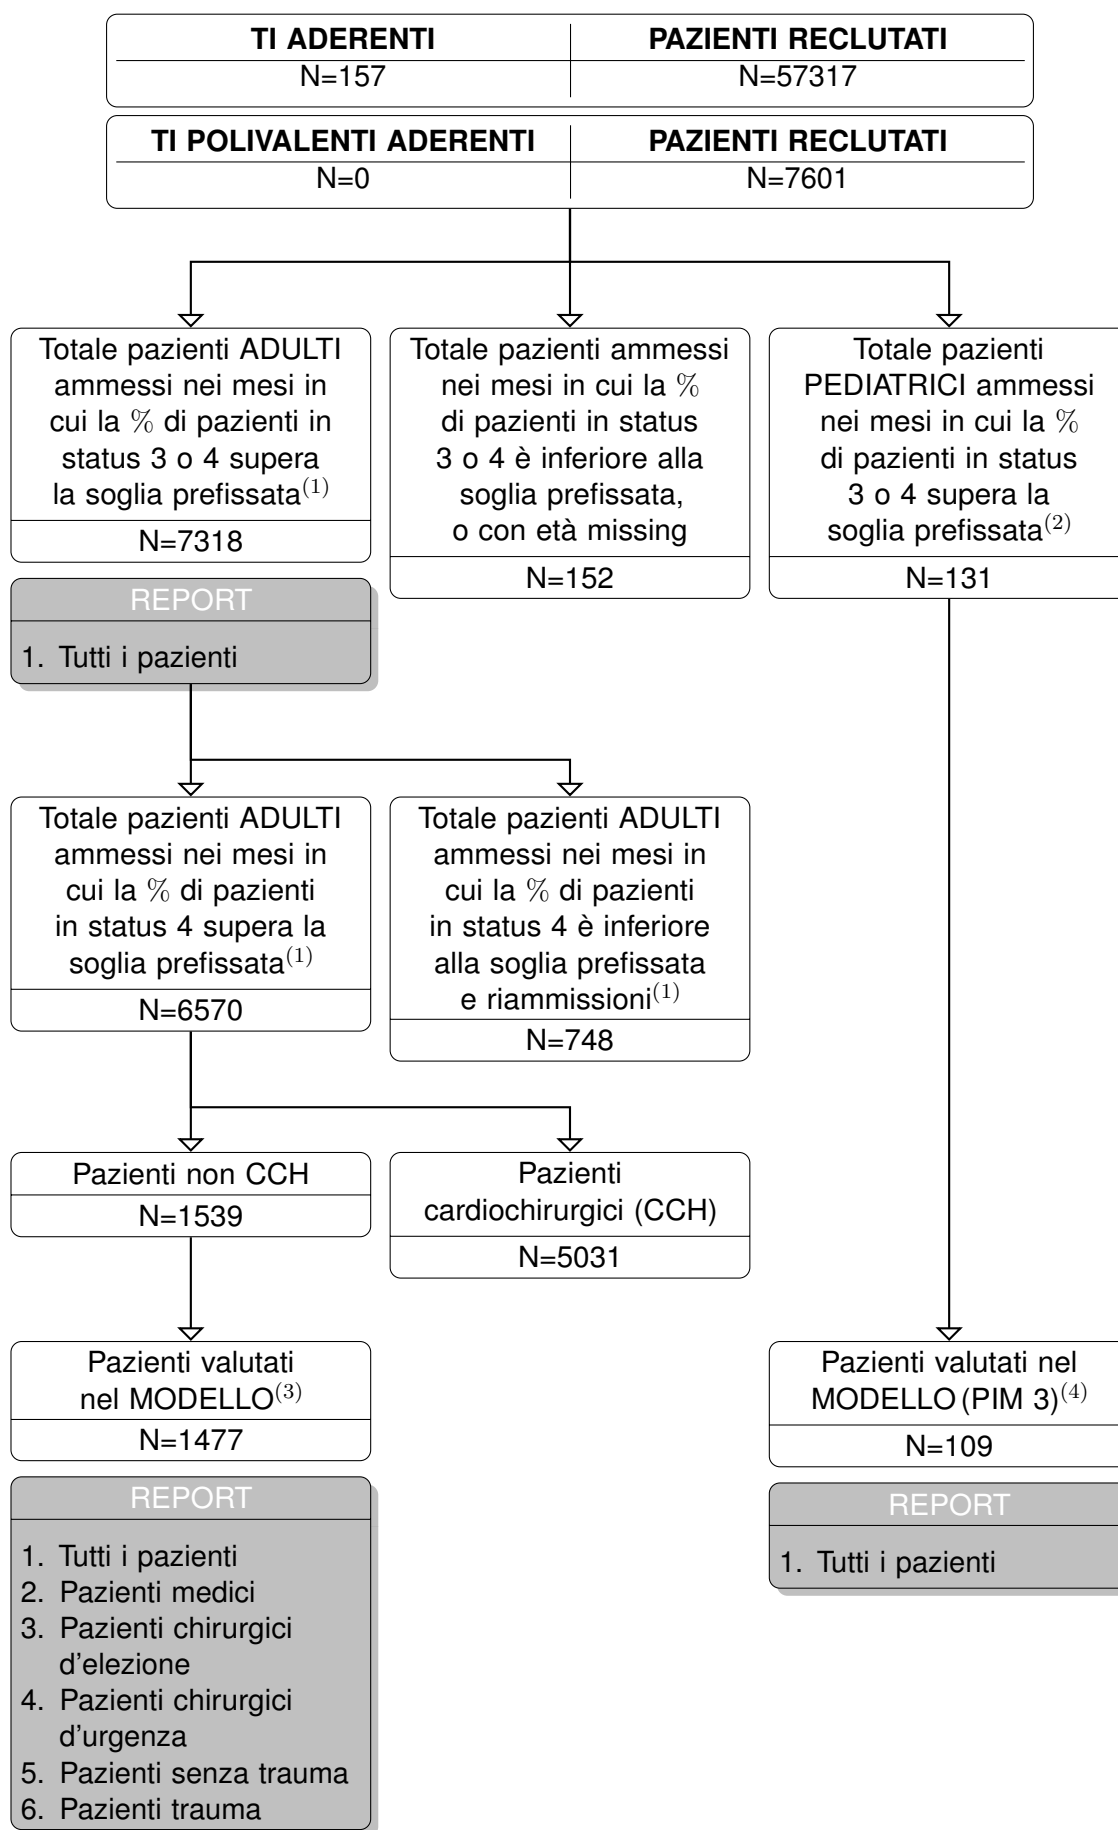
| TI ADERENTI | PAZIENTI RECLUTATI |
|---|---|
| N=157 | N=57317 |

| TI POLIVALENTI ADERENTI | PAZIENTI RECLUTATI |
|---|---|
| N=0 | N=7601 |

Totale pazienti ADULTI ammessi nei mesi in cui la % di pazienti in status 3 o 4 supera la soglia prefissata$^{(1)}$

N=7318

REPORT

1. Tutti i pazienti

Totale pazienti ammessi nei mesi in cui la % di pazienti in status 3 o 4 è inferiore alla soglia prefissata, o con età missing

N=152

Totale pazienti PEDIATRICI ammessi nei mesi in cui la % di pazienti in status 3 o 4 supera la soglia prefissata$^{(2)}$

N=131

Totale pazienti ADULTI ammessi nei mesi in cui la % di pazienti in status 4 supera la soglia prefissata$^{(1)}$

N=6570

Totale pazienti ADULTI ammessi nei mesi in cui la % di pazienti in status 4 è inferiore alla soglia prefissata e riammissioni$^{(1)}$

N=748

Pazienti non CCH

N=1539

Pazienti cardiochirurgici (CCH)

N=5031

Pazienti valutati nel MODELLO$^{(3)}$

N=1477

REPORT

1. Tutti i pazienti
2. Pazienti medici
3. Pazienti chirurgici d'elezione
4. Pazienti chirurgici d'urgenza
5. Pazienti senza trauma
6. Pazienti trauma

Pazienti valutati nel MODELLO (PIM 3)$^{(4)}$

N=109

REPORT

1. Tutti i pazienti